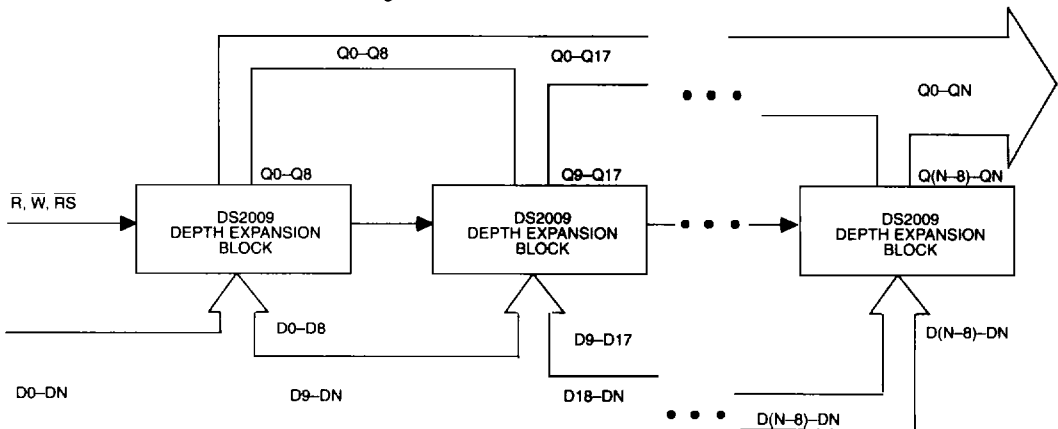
Q0–Q8

Q0–Q17

Q0–QN

Q0–Q8

Q9–Q17

Q(N–8)–QN

$\overline{R}$, $\overline{W}$, $\overline{RS}$

DS2009 DEPTH EXPANSION BLOCK

DS2009 DEPTH EXPANSION BLOCK

DS2009 DEPTH EXPANSION BLOCK

D0–D8

D9–D17

D(N–8)–DN

D0–DN

D9–DN

D18–DN

D(N–8)–DN